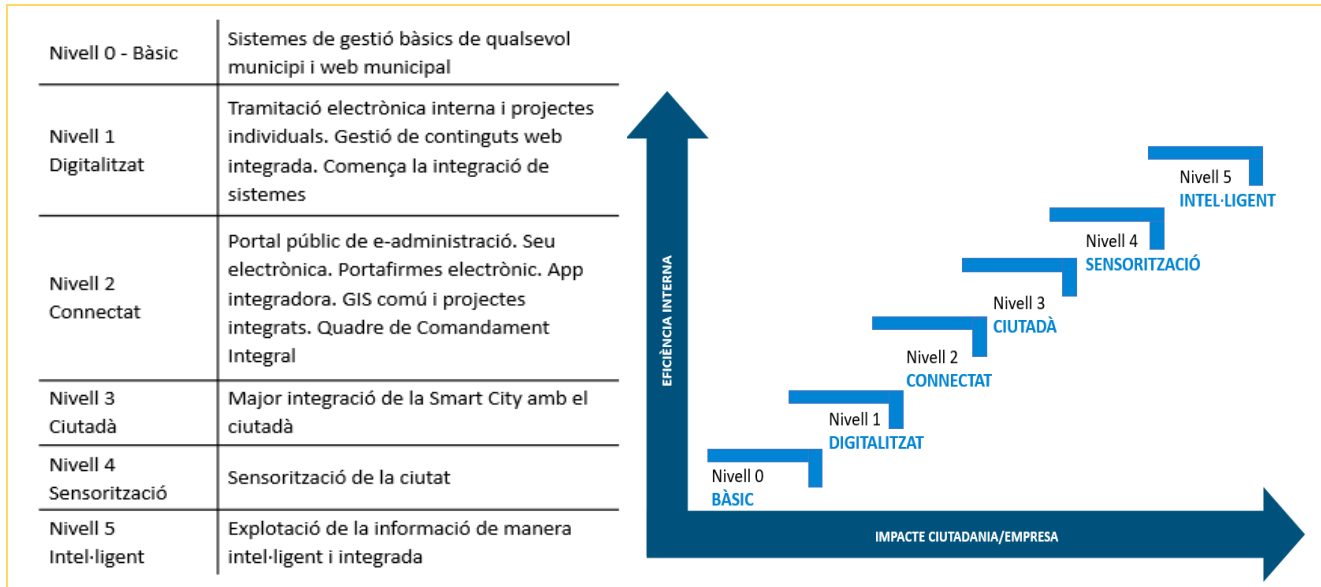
| | |
|---|---|
| Nivell 0 - Bàsic | Sistemes de gestió bàsics de qualsevol municipi i web municipal |
| Nivell 1 Digitalitzat | Tramitació electrònica interna i projectes individuals. Gestió de continguts web integrada. Comença la integració de sistemes |
| Nivell 2 Connectat | Portal públic de e-administració. Seu electrònica. Portafirmes electrònic. App integradora. GIS comú i projectes integrats. Quadre de Comandament Integral |
| Nivell 3 Ciutadà | Major integració de la Smart City amb el ciutadà |
| Nivell 4 Sensorització | Sensorització de la ciutat |
| Nivell 5 Intel·ligent | Explotació de la informació de manera intel·ligent i integrada |

EFICIÈNCIA INTERNA

Nivell 5
INTEL·LIGENT

Nivell 4
SENSORITZACIÓ

Nivell 3
CIUTADÀ

Nivell 2
CONNECTAT

Nivell 1
DIGITALITZAT

Nivell 0
BÀSIC

IMPACTE CIUTADANIA/EMPRESA